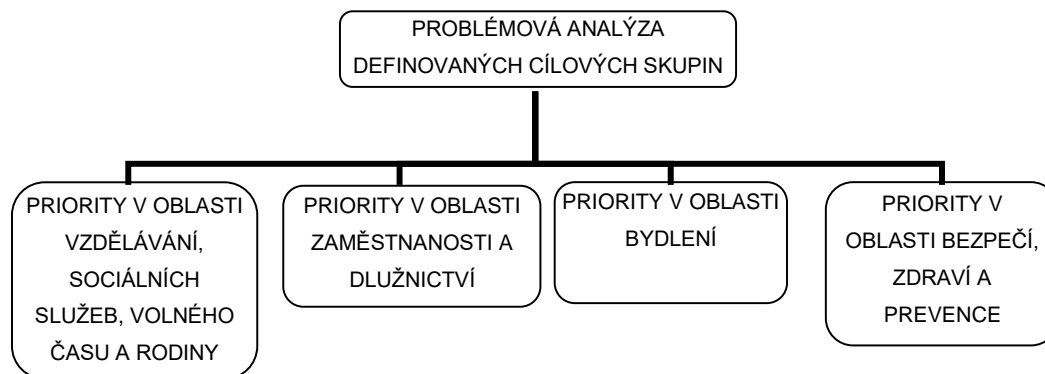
PROBLÉMOVÁ ANALÝZA DEFINOVANÝCH CÍLOVÝCH SKUPIN

PRIORITY V OBLASTI VZDĚLÁVÁNÍ, SOCIÁLNÍCH SLUŽEB, VOLNÉHO ČASU A RODINY

PRIORITY V OBLASTI ZAMĚSTNANOSTI A DLUŽNICTVÍ

PRIORITY V OBLASTI BYDLENÍ

PRIORITY V OBLASTI BEZPEČÍ, ZDRAVÍ A PREVENCE